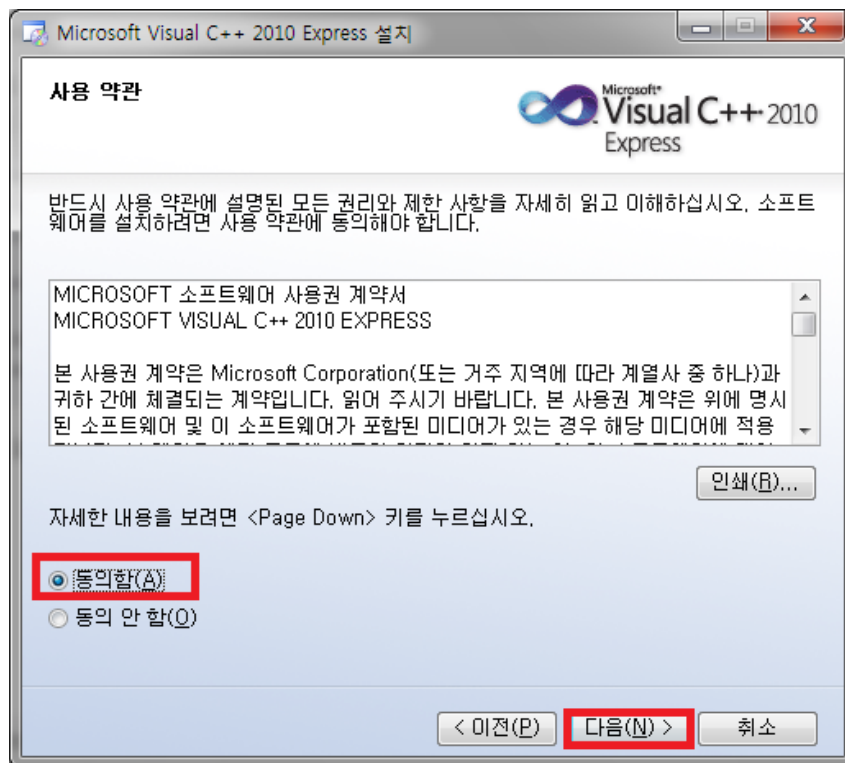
Microsoft Visual C++ 2010 Express 설치

사용 약관

Microsoft® Visual C++ 2010 Express

반드시 사용 약관에 설명된 모든 권리와 제한 사항을 자세히 읽고 이해하십시오. 소프트웨어를 설치하려면 사용 약관에 동의해야 합니다.

MICROSOFT 소프트웨어 사용권 계약서
MICROSOFT VISUAL C++ 2010 EXPRESS

본 사용권 계약은 Microsoft Corporation(또는 거주 지역에 따라 계열사 중 하나)과 귀하 간에 체결되는 계약입니다. 읽어 주시기 바랍니다. 본 사용권 계약은 위에 명시된 소프트웨어 및 이 소프트웨어가 포함된 미디어가 있는 경우 해당 미디어에 적용 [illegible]

인쇄(R)...

자세한 내용을 보려면 <Page Down> 키를 누르십시오.

동의함(A)

동의 안 함(O)

< 이전(P)

다음(N) >

취소